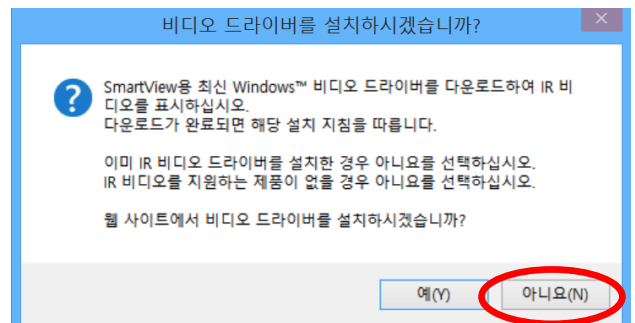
비디오 드라이버를 설치하시겠습니까?

SmartView용 최신 Windows™ 비디오 드라이버를 다운로드하여 IR 비디오를 표시하십시오.
다운로드가 완료되면 해당 설치 지침을 따릅니다.

이미 IR 비디오 드라이버를 설치한 경우 아니요를 선택하십시오.
IR 비디오를 지원하는 제품이 없을 경우 아니요를 선택하십시오.

웹 사이트에서 비디오 드라이버를 설치하시겠습니까?

예(Y)

아니요(N)